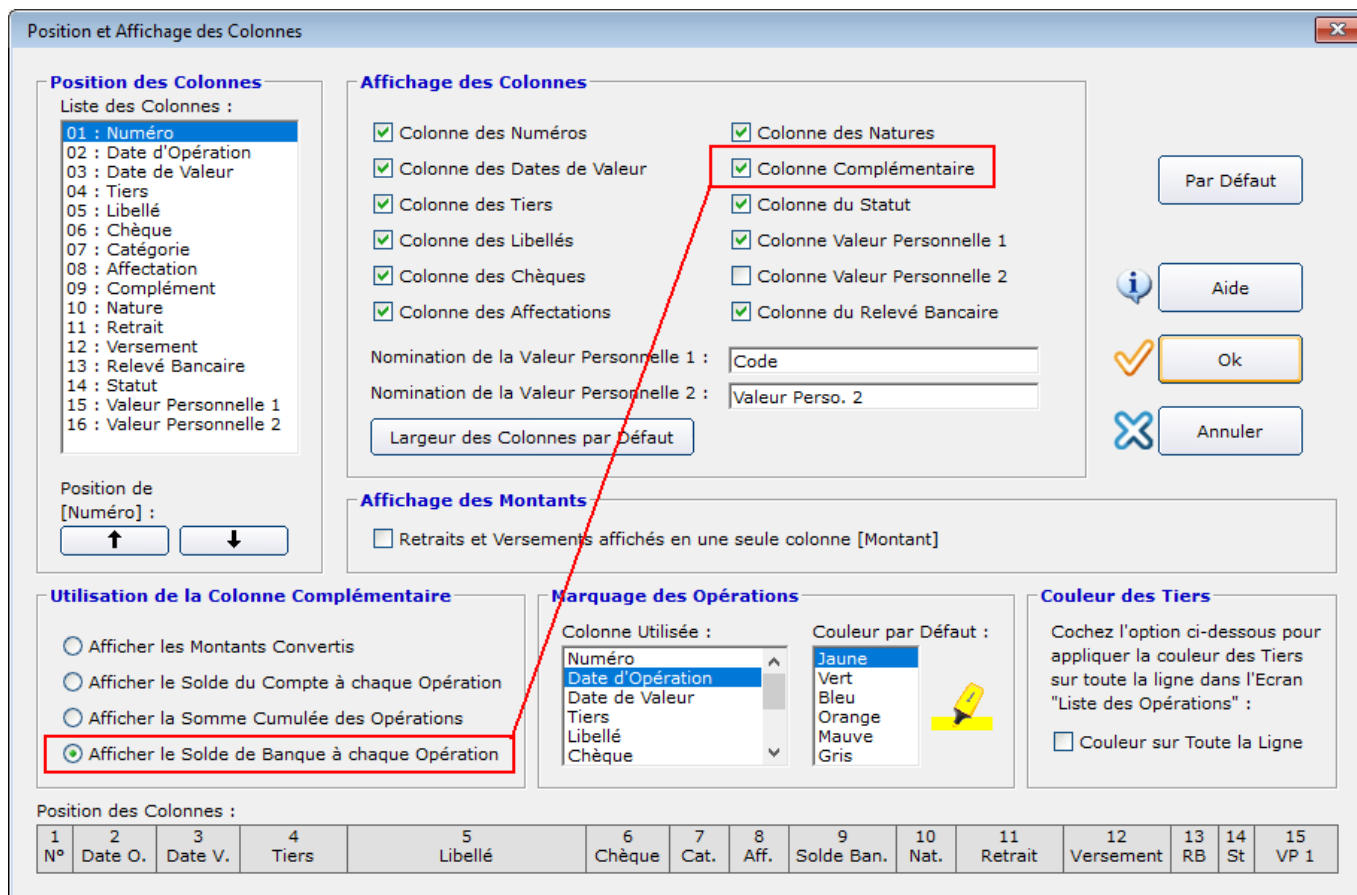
Position et Affichage des Colonnes

Position des Colonnes
Liste des Colonnes :
01 : Numéro
02 : Date d'Opération
03 : Date de Valeur
04 : Tiers
05 : Libellé
06 : Chèque
07 : Catégorie
08 : Affectation
09 : Complément
10 : Nature
11 : Retrait
12 : Versement
13 : Relevé Bancaire
14 : Statut
15 : Valeur Personnelle 1
16 : Valeur Personnelle 2

Position de [Numéro] :

Affichage des Colonnes
Colonne des Numéros
Colonne des Dates de Valeur
Colonne des Tiers
Colonne des Libellés
Colonne des Chèques
Colonne des Affectations
Colonne des Natures
Colonne Complémentaire
Colonne du Statut
Colonne Valeur Personnelle 1
Colonne Valeur Personnelle 2
Colonne du Relevé Bancaire
Nomination de la Valeur Personnelle 1 : Code
Nomination de la Valeur Personnelle 2 : Valeur Perso. 2
Largeur des Colonnes par Défaut

Par Défaut
Aide
Ok
Annuler

Affichage des Montants
Retraits et Versements affichés en une seule colonne [Montant]

Utilisation de la Colonne Complémentaire
Afficher les Montants Convertis
Afficher le Solde du Compte à chaque Opération
Afficher la Somme Cumulée des Opérations
Afficher le Solde de Banque à chaque Opération

Marquage des Opérations
Colonne Utilisée :
Numéro
Date d'Opération
Date de Valeur
Tiers
Libellé
Chèque
Couleur par Défaut :
Jaune
Vert
Bleu
Orange
Mauve
Gris

Couleur des Tiers
Cochez l'option ci-dessous pour appliquer la couleur des Tiers sur toute la ligne dans l'Ecran "Liste des Opérations" :
Couleur sur Toute la Ligne

Position des Colonnes :
| 1 N° | 2 Date O. | 3 Date V. | 4 Tiers | 5 Libellé | 6 Chèque | 7 Cat. | 8 Aff. | 9 Solde Ban. | 10 Nat. | 11 Retrait | 12 Versement | 13 RB | 14 St | 15 VP 1 |
|---|---|---|---|---|---|---|---|---|---|---|---|---|---|---|